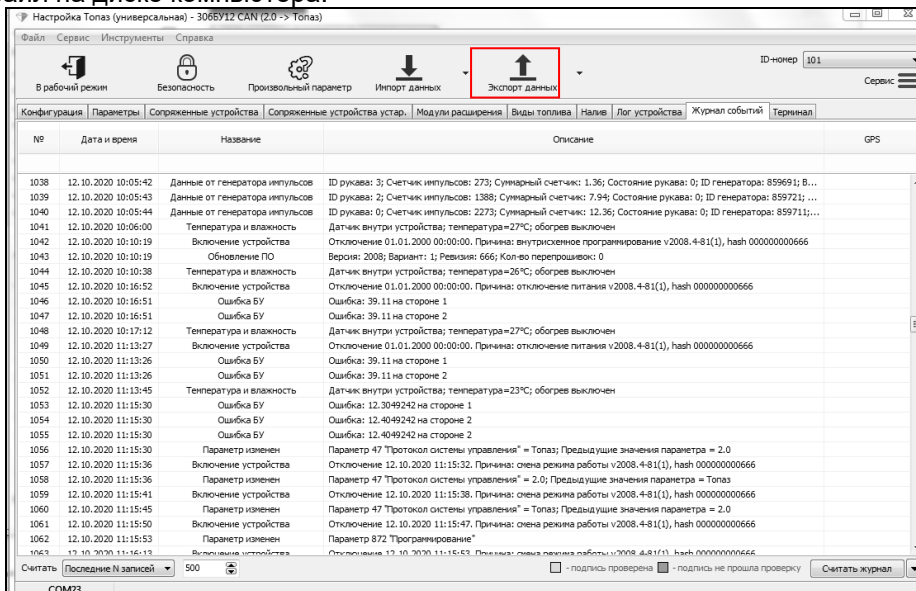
ал на диске компьютера.

Настройка Топаз (универсальная) - 306БУ12 CAN (2.0 -> Топаз)

Файл Сервис Инструменты Справка

В рабочий режим | Безопасность | Произвольный параметр | Импорт данных | Экспорт данных | ID-номер 101 | Сервис

Конфигурация | Параметры | Сопряженные устройства | Сопряженные устройства устар. | Модули расширения | Виды топлива | Налив | Лог устройства | Журнал событий | Терминал

| № | Дата и время | Название | Описание | GPS |
|---|---|---|---|---|
| 1038 | 12.10.2020 10:05:42 | Данные от генератора импульсов | ID рукава: 3; Счетчик импульсов: 273; Суммарный счетчик: 1.36; Состояние рукава: 0; ID генератора: 859691; В... | |
| 1039 | 12.10.2020 10:05:43 | Данные от генератора импульсов | ID рукава: 2; Счетчик импульсов: 1388; Суммарный счетчик: 7.94; Состояние рукава: 0; ID генератора: 859721; ... | |
| 1040 | 12.10.2020 10:05:44 | Данные от генератора импульсов | ID рукава: 0; Счетчик импульсов: 2273; Суммарный счетчик: 12.36; Состояние рукава: 0; ID генератора: 859711;... | |
| 1041 | 12.10.2020 10:06:00 | Температура и влажность | Датчик внутри устройства; температура=27°C; обогрев выключен | |
| 1042 | 12.10.2020 10:10:19 | Включение устройства | Отключение 01.01.2000 00:00:00. Причина: внутрисхемное программирование v2008.4-81(1), hash 000000000666 | |
| 1043 | 12.10.2020 10:10:19 | Обновление ПО | Версия: 2008; Вариант: 1; Ревизия: 666; Кол-во перепрошивок: 0 | |
| 1044 | 12.10.2020 10:10:38 | Температура и влажность | Датчик внутри устройства; температура=26°C; обогрев выключен | |
| 1045 | 12.10.2020 10:16:52 | Включение устройства | Отключение 01.01.2000 00:00:00. Причина: отключение питания v2008.4-81(1), hash 000000000666 | |
| 1046 | 12.10.2020 10:16:51 | Ошибка БУ | Ошибка: 39.11 на стороне 1 | |
| 1047 | 12.10.2020 10:16:51 | Ошибка БУ | Ошибка: 39.11 на стороне 2 | |
| 1048 | 12.10.2020 10:17:12 | Температура и влажность | Датчик внутри устройства; температура=27°C; обогрев выключен | |
| 1049 | 12.10.2020 11:13:27 | Включение устройства | Отключение 01.01.2000 00:00:00. Причина: отключение питания v2008.4-81(1), hash 000000000666 | |
| 1050 | 12.10.2020 11:13:26 | Ошибка БУ | Ошибка: 39.11 на стороне 1 | |
| 1051 | 12.10.2020 11:13:26 | Ошибка БУ | Ошибка: 39.11 на стороне 2 | |
| 1052 | 12.10.2020 11:13:45 | Температура и влажность | Датчик внутри устройства; температура=23°C; обогрев выключен | |
| 1053 | 12.10.2020 11:15:30 | Ошибка БУ | Ошибка: 12.3049242 на стороне 1 | |
| 1054 | 12.10.2020 11:15:30 | Ошибка БУ | Ошибка: 12.4049242 на стороне 2 | |
| 1055 | 12.10.2020 11:15:30 | Ошибка БУ | Ошибка: 12.4049242 на стороне 2 | |
| 1056 | 12.10.2020 11:15:30 | Параметр изменен | Параметр 47 "Протокол системы управления" = Топаз; Предыдущие значения параметра = 2.0 | |
| 1057 | 12.10.2020 11:15:36 | Включение устройства | Отключение 12.10.2020 11:15:32. Причина: смена режима работы v2008.4-81(1), hash 000000000666 | |
| 1058 | 12.10.2020 11:15:36 | Параметр изменен | Параметр 47 "Протокол системы управления" = 2.0; Предыдущие значения параметра = Топаз | |
| 1059 | 12.10.2020 11:15:41 | Включение устройства | Отключение 12.10.2020 11:15:38. Причина: смена режима работы v2008.4-81(1), hash 000000000666 | |
| 1060 | 12.10.2020 11:15:45 | Параметр изменен | Параметр 47 "Протокол системы управления" = Топаз; Предыдущие значения параметра = 2.0 | |
| 1061 | 12.10.2020 11:15:50 | Включение устройства | Отключение 12.10.2020 11:15:47. Причина: смена режима работы v2008.4-81(1), hash 000000000666 | |
| 1062 | 12.10.2020 11:15:53 | Параметр изменен | Параметр 872 "Программирование" | |
| 1063 | 12.10.2020 11:16:13 | Включение устройства | Отключение 12.10.2020 11:15:53. Причина: смена режима работы v2008.4-81(1), hash 000000000666 | |

Считать | Последние N записей | 500 | - подпись проверена | - подпись не прошла проверку | Считать журнал

COM23